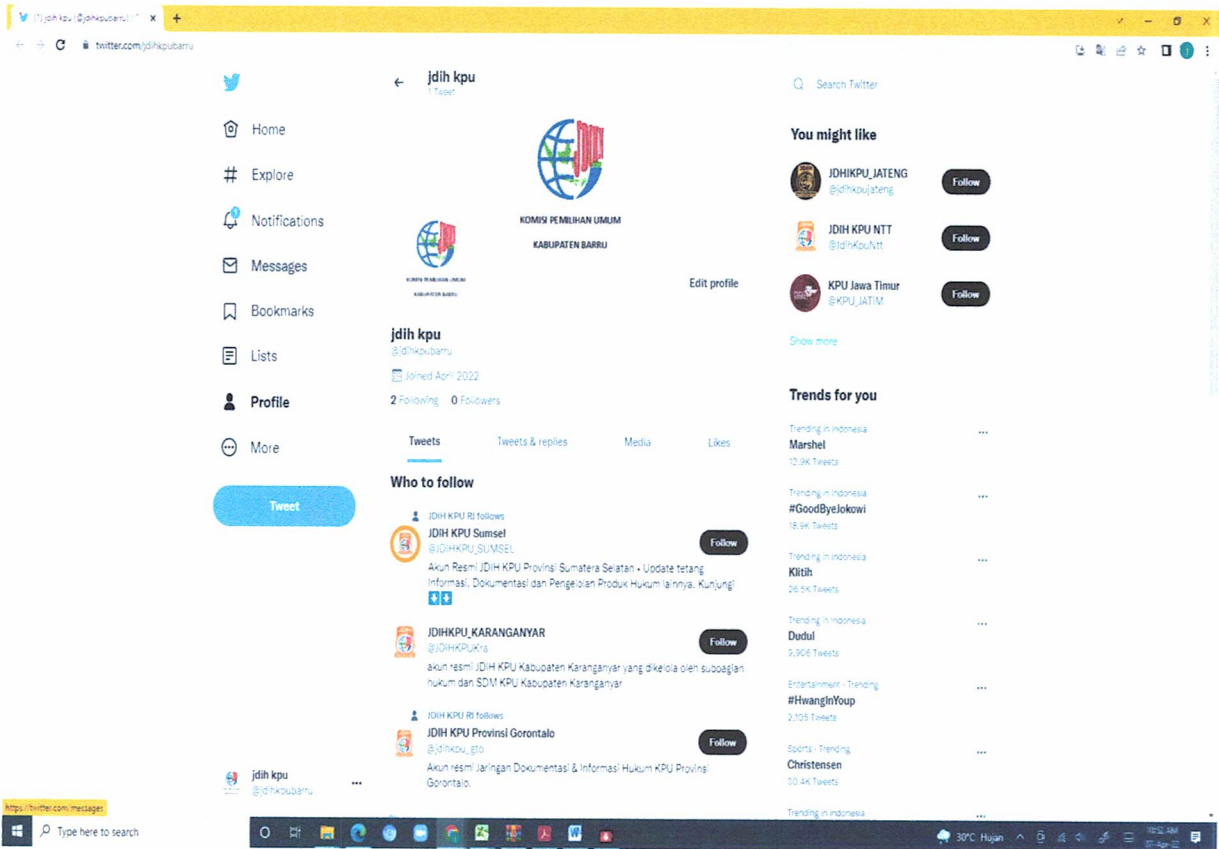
(1) jdih kpu (@jdihkpubarru) / T ×

twitter.com/jdihkpubarru

Home

Explore

Notifications

Messages

Bookmarks

Lists

Profile

More

Tweet

jdih kpu
@jdihkpubarru

jdih kpu
1 Tweet

KOMISI PEMILIHAN UMUM
KABUPATEN BARRU

KOMISI PEMILIHAN UMUM
KABUPATEN BARRU

Edit profile

jdih kpu
@jdihkpubarru

Joined April 2022

2 Following 0 Followers

Tweets
Tweets & replies
Media
Likes

Who to follow

JDIH KPU RI follows
JDIH KPU Sumsel
@JDIHKPU_SUMSEL
Follow
Akun Resmi JDIH KPU Provinsi Sumatera Selatan • Update tetang Informasi, Dokumentasi dan Pengelolan Produk Hukum lainnya. Kunjungi ⬇⬇

JDIHKPU_KARANGANYAR
@JDIHKPUKra
Follow
akun resmi JDIH KPU Kabupaten Karanganyar yang dikelola oleh subbagian hukum dan SDM KPU Kabupaten Karanganyar

JDIH KPU RI follows
JDIH KPU Provinsi Gorontalo
@jdihkpu_gto
Follow
Akun resmi Jaringan Dokumentasi & Informasi Hukum KPU Provinsi Gorontalo.

Search Twitter

You might like

JDHIKPU_JATENG
@jdihkpujateng
Follow

JDIH KPU NTT
@JdihKpuNtt
Follow

KPU Jawa Timur
@KPU_JATIM
Follow

Show more

Trends for you

Trending in Indonesia
Marshel
12.9K Tweets

Trending in Indonesia
#GoodByeJokowi
18.9K Tweets

Trending in Indonesia
Klitih
26.5K Tweets

Trending in Indonesia
Dudul
9,906 Tweets

Entertainment · Trending
#HwangInYoup
2,105 Tweets

Sports · Trending
Christensen
30.4K Tweets

Trending in Indonesia

https://twitter.com/messages

Type here to search

30°C Hujan
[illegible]